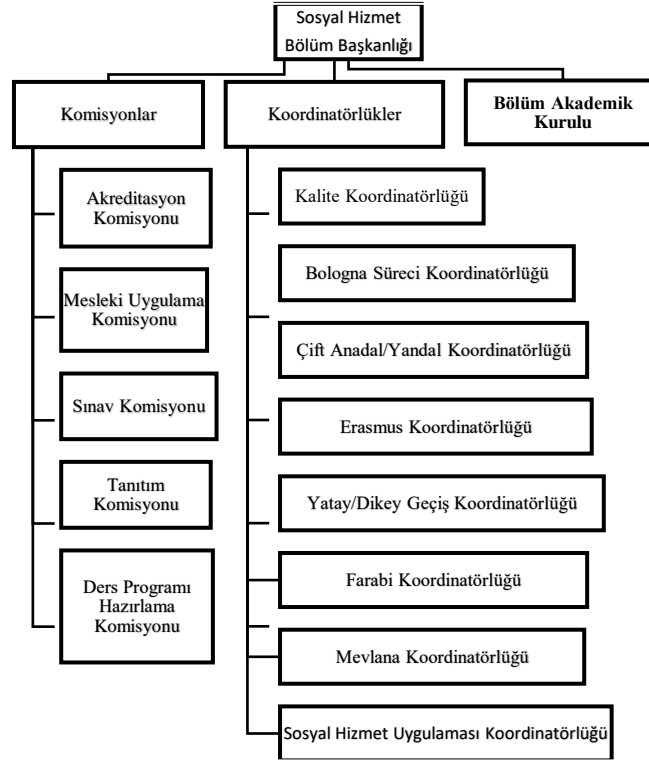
Sosyal Hizmet Bölüm Başkanlığı

Komisyonlar

Koordinatörlükler

Bölüm Akademik Kurulu

Akreditasyon Komisyonu

Mesleki Uygulama Komisyonu

Sınav Komisyonu

Tanıtım Komisyonu

Ders Programı Hazırlama Komisyonu

Kalite Koordinatörlüğü

Bologna Süreci Koordinatörlüğü

Çift Anadal/Yandal Koordinatörlüğü

Erasmus Koordinatörlüğü

Yatay/Dikey Geçiş Koordinatörlüğü

Farabi Koordinatörlüğü

Mevlana Koordinatörlüğü

Sosyal Hizmet Uygulaması Koordinatörlüğü